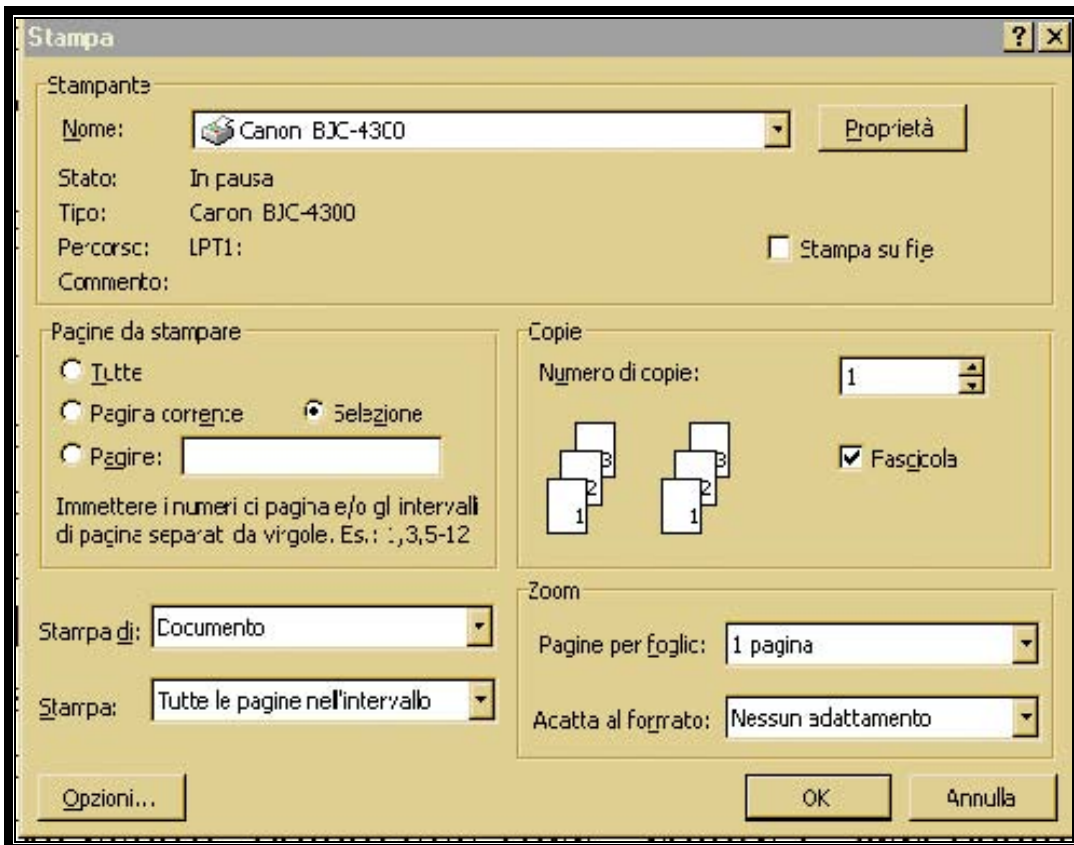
Stampa

?

Stampante

Nome: Canon BJC-4300

Proprietà

Stato: In pausa

Tipo: Canon BJC-4300

Percorso: LPT1:

Commento:

Stampa su file

Pagine da stampare

Tutte

Pagina corrente

Selezione

Pagine:

Immettere i numeri di pagina e/o gli intervalli di pagina separati da virgole. Es.: 1,3,5-12

Copie

Numero di copie: 1

Fascicola

3 2 1 3 2 1

Zoom

Stampa di: Documento

Pagine per foglio: 1 pagina

Stampa: Tutte le pagine nell'intervallo

Adatta al formato: Nessun adattamento

Opzioni...

OK

Annulla